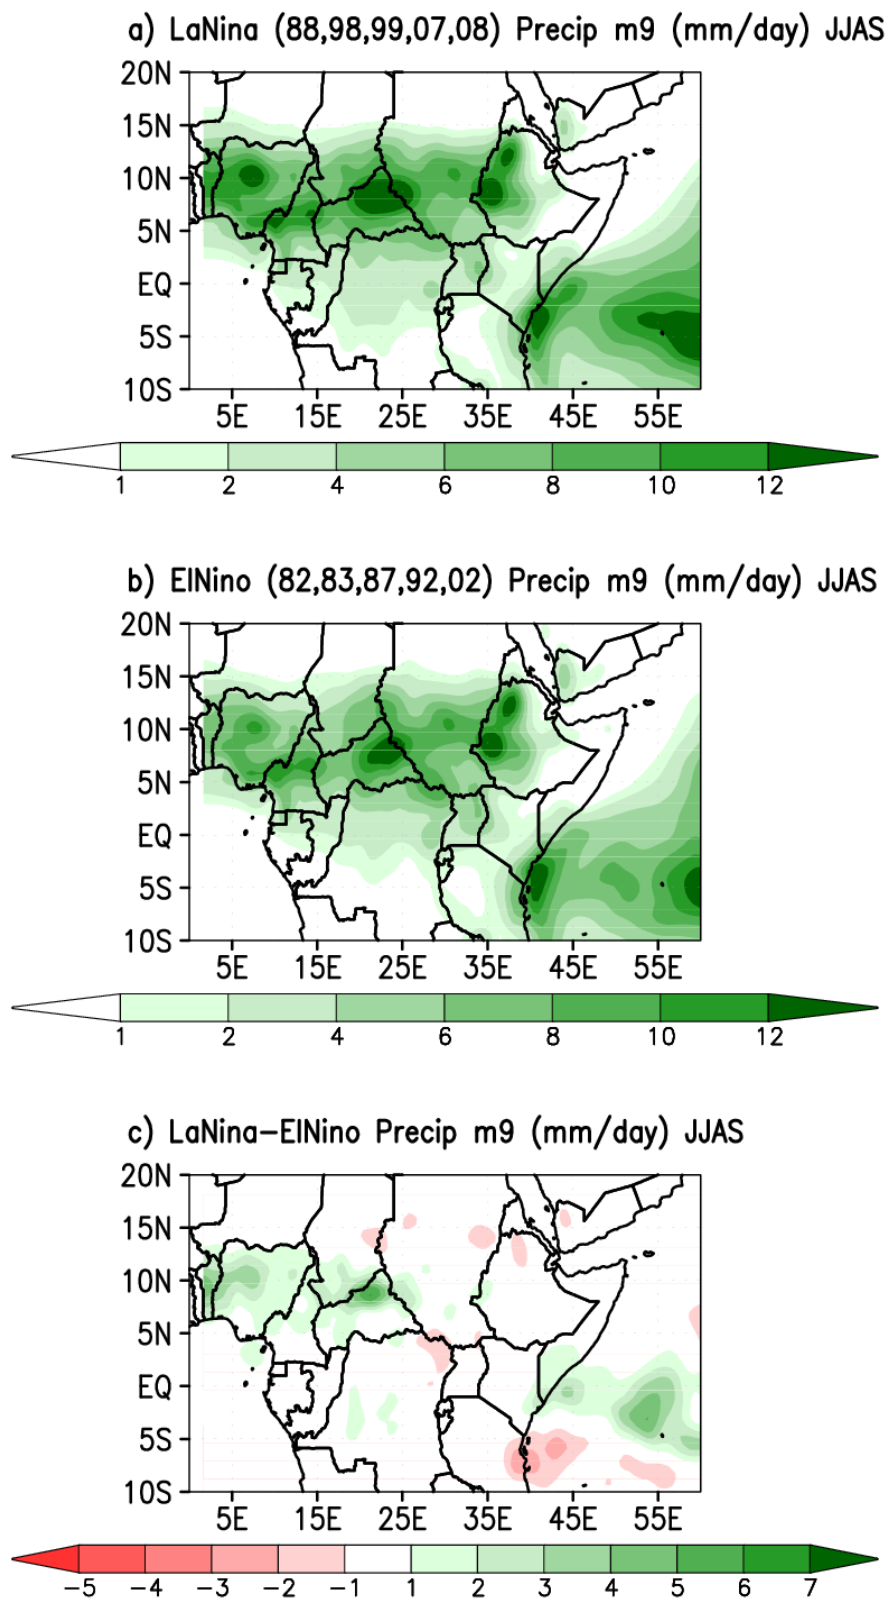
a) LaNina (88,98,99,07,08) Precip m9 (mm/day) JJAS

20N
15N
10N
5N
EQ
5S
10S
5E 15E 25E 35E 45E 55E

1 2 4 6 8 10 12

b) ElNino (82,83,87,92,02) Precip m9 (mm/day) JJAS

20N
15N
10N
5N
EQ
5S
10S
5E 15E 25E 35E 45E 55E

1 2 4 6 8 10 12

c) LaNina–ElNino Precip m9 (mm/day) JJAS

20N
15N
10N
5N
EQ
5S
10S
5E 15E 25E 35E 45E 55E

−5 −4 −3 −2 −1 1 2 3 4 5 6 7